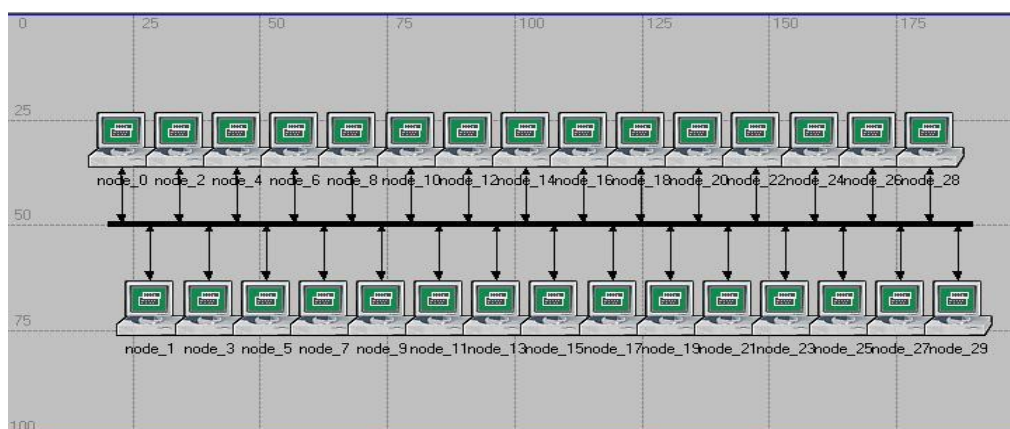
0 25 50 75 100 125 150 175

25

node_0 node_2 node_4 node_6 node_8 node_10node_12node_14node_16node_18node_20node_22node_24node_26node_28

50

75

node_1 node_3 node_5 node_7 node_9 node_11node_13node_15node_17node_19node_21node_23node_25node_27node_29

100